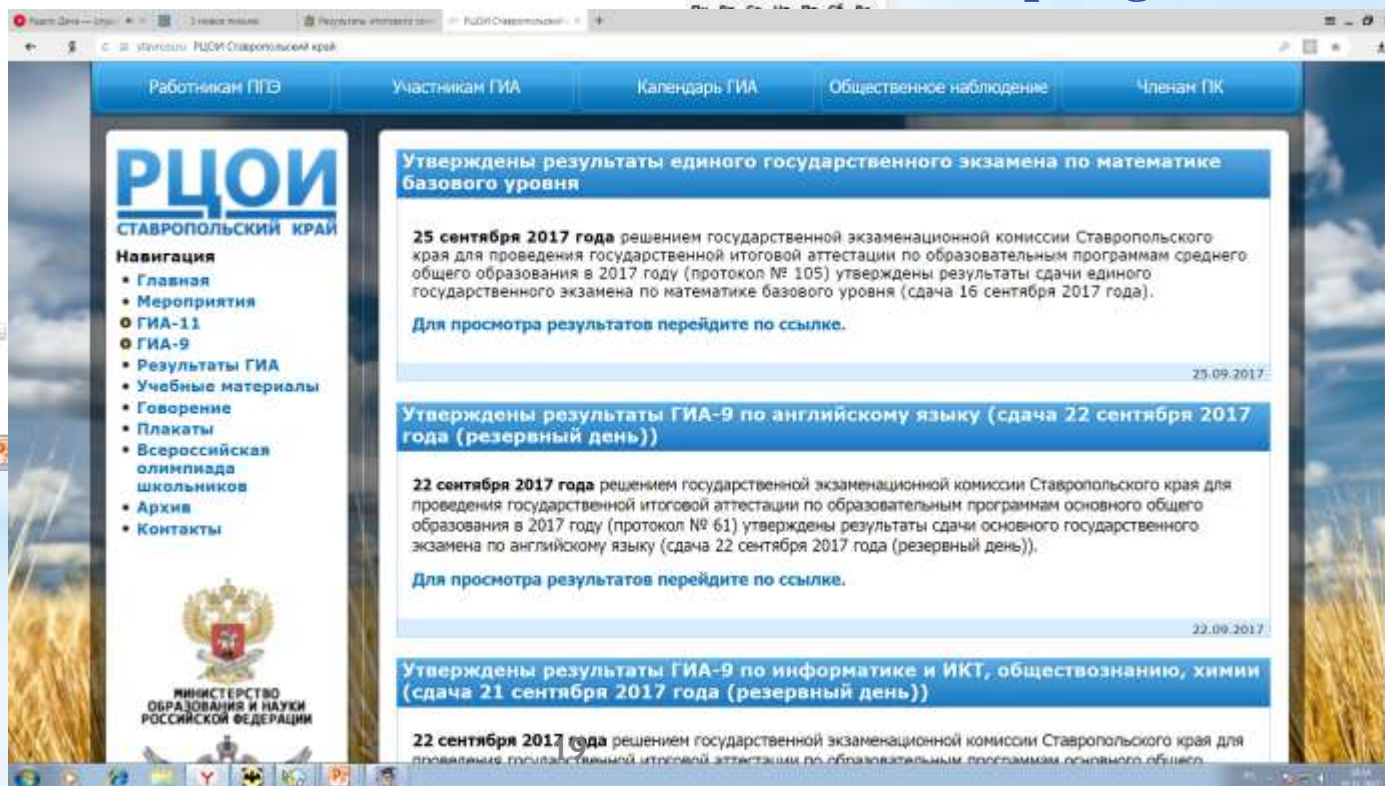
Работникам ППЭ | Участникам ГИА | Календарь ГИА | Общественное наблюдение | Членам ПК

РЦОИ
СТАВРОПОЛЬСКИЙ КРАЙ

Навигация
• Главная
• Мероприятия
• ГИА-11
• ГИА-9
• Результаты ГИА
• Учебные материалы
• Говорение
• Плакаты
• Всероссийская олимпиада школьников
• Архив
• Контакты

МИНИСТЕРСТВО ОБРАЗОВАНИЯ И НАУКИ РОССИЙСКОЙ ФЕДЕРАЦИИ

Утверждены результаты единого государственного экзамена по математике базового уровня

25 сентября 2017 года решением государственной экзаменационной комиссии Ставропольского края для проведения государственной итоговой аттестации по образовательным программам среднего общего образования в 2017 году (протокол № 105) утверждены результаты сдачи единого государственного экзамена по математике базового уровня (сдача 16 сентября 2017 года).

Для просмотра результатов перейдите по ссылке.

25.09.2017

Утверждены результаты ГИА-9 по английскому языку (сдача 22 сентября 2017 года (резервный день))

22 сентября 2017 года решением государственной экзаменационной комиссии Ставропольского края для проведения государственной итоговой аттестации по образовательным программам основного общего образования в 2017 году (протокол № 61) утверждены результаты сдачи основного государственного экзамена по английскому языку (сдача 22 сентября 2017 года (резервный день)).

Для просмотра результатов перейдите по ссылке.

22.09.2017

Утверждены результаты ГИА-9 по информатике и ИКТ, обществознанию, химии (сдача 21 сентября 2017 года (резервный день))

22 сентября 2017 года решением государственной экзаменационной комиссии Ставропольского края для проведения государственной итоговой аттестации по образовательным программам основного общего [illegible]

19